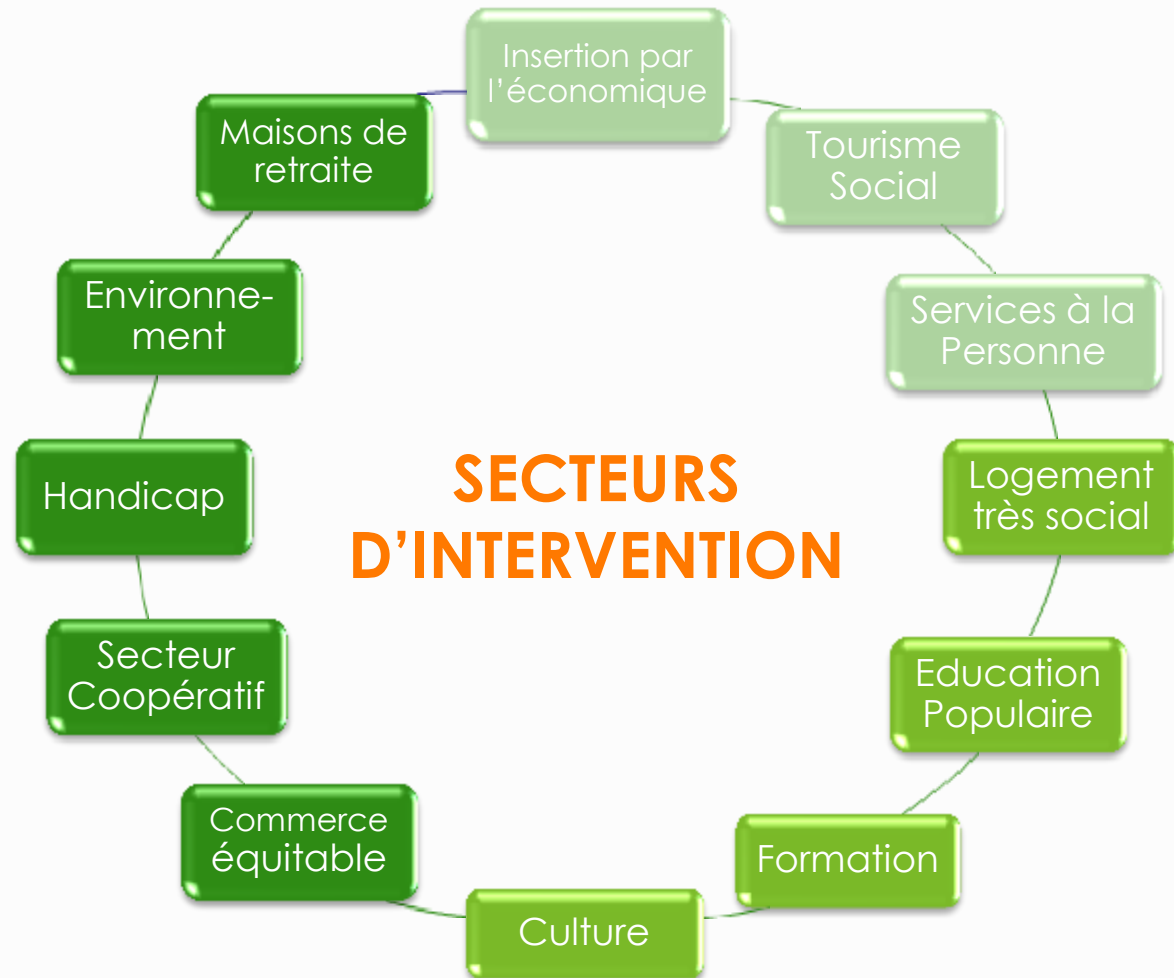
SECTEURS D'INTERVENTION

Insertion par l'économique

Tourisme Social

Services à la Personne

Logement très social

Education Populaire

Formation

Culture

Commerce équitable

Secteur Coopératif

Handicap

Environnement

Maisons de retraite